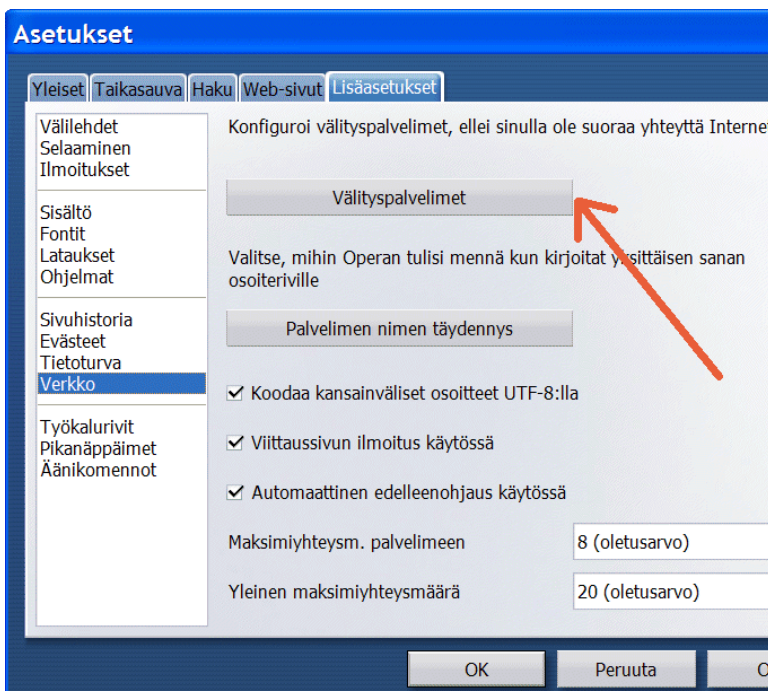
Asetukset

Yleiset | Taikasauva | Haku | Web-sivut | Lisäasetukset

Välilehdet
Selaaminen
Ilmoitukset

Sisältö
Fontit
Lataukset
Ohjelmat

Sivuhistoria
Evästeet
Tietoturva
Verkko

Työkalurivit
Pikanäppäimet
Äänikomennot

Konfiguroi välityspalvelimet, ellei sinulla ole suoraa yhteyttä Interne

Välityspalvelimet

Valitse, mihin Operan tulisi mennä kun kirjoitat yksittäisen sanan osoiteriville

Palvelimen nimen täydennys

Koodaa kansainväliset osoitteet UTF-8:lla

Viittaussivun ilmoitus käytössä

Automaattinen edelleenohjaus käytössä

Maksimiyhteysm. palvelimeen 8 (oletusarvo)

Yleinen maksimiyhteysmäärä 20 (oletusarvo)

OK Peruuta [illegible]